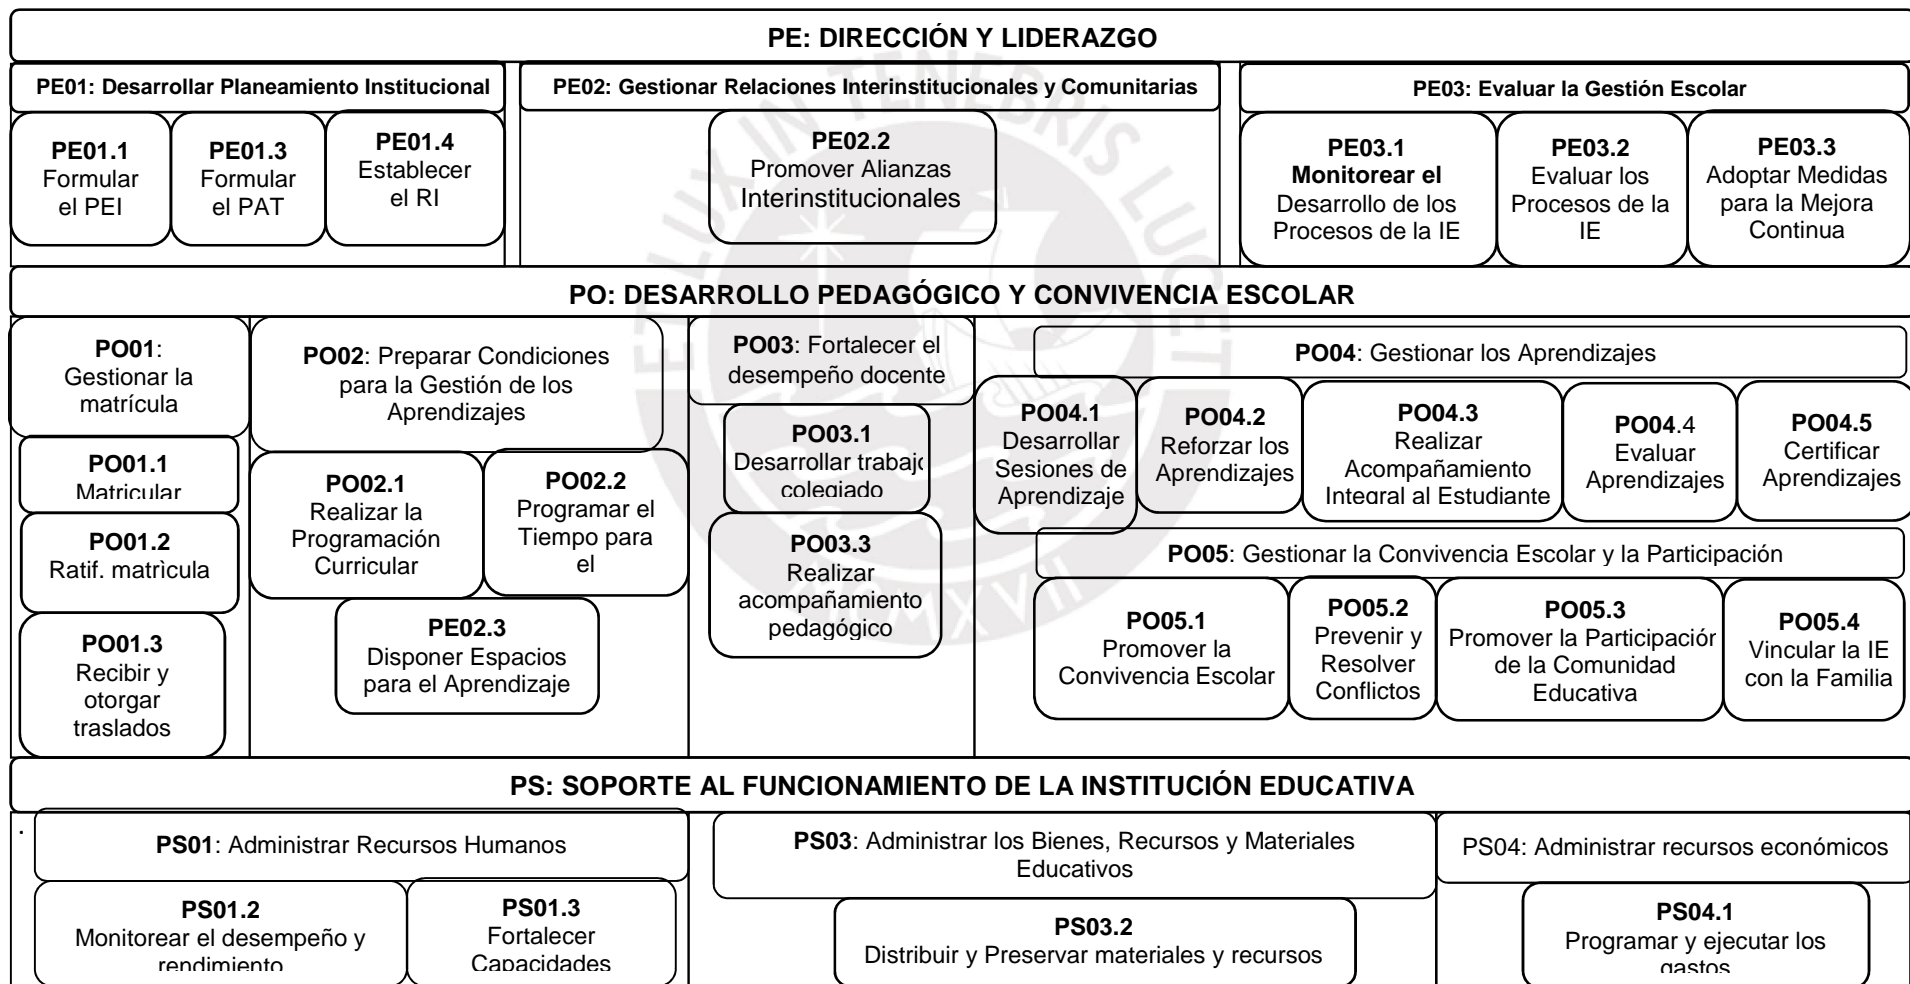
PE: DIRECCIÓN Y LIDERAZGO

PE01: Desarrollar Planeamiento Institucional

PE01.1
Formular el PEI

PE01.3
Formular el PAT

PE01.4
Establecer el RI

PE02: Gestionar Relaciones Interinstitucionales y Comunitarias

PE02.2
Promover Alianzas Interinstitucionales

PE03: Evaluar la Gestión Escolar

PE03.1
Monitorear el Desarrollo de los Procesos de la IE

PE03.2
Evaluar los Procesos de la IE

PE03.3
Adoptar Medidas para la Mejora Continua

PO: DESARROLLO PEDAGÓGICO Y CONVIVENCIA ESCOLAR

PO01: Gestionar la matrícula

PO01.1
Matricular

PO01.2
Ratif. matrìcula

PO01.3
Recibir y otorgar traslados

PO02: Preparar Condiciones para la Gestión de los Aprendizajes

PO02.1
Realizar la Programación Curricular

PO02.2
Programar el Tiempo para el

PE02.3
Disponer Espacios para el Aprendizaje

PO03: Fortalecer el desempeño docente

PO03.1
Desarrollar trabajo colegiado

PO03.3
Realizar acompañamiento pedagógico

PO04: Gestionar los Aprendizajes

PO04.1
Desarrollar Sesiones de Aprendizaje

PO04.2
Reforzar los Aprendizajes

PO04.3
Realizar Acompañamiento Integral al Estudiante

PO04.4
Evaluar Aprendizajes

PO04.5
Certificar Aprendizajes

PO05: Gestionar la Convivencia Escolar y la Participación

PO05.1
Promover la Convivencia Escolar

PO05.2
Prevenir y Resolver Conflictos

PO05.3
Promover la Participación de la Comunidad Educativa

PO05.4
Vincular la IE con la Familia

PS: SOPORTE AL FUNCIONAMIENTO DE LA INSTITUCIÓN EDUCATIVA

PS01: Administrar Recursos Humanos

PS01.2
Monitorear el desempeño y rendimiento

PS01.3
Fortalecer Capacidades

PS03: Administrar los Bienes, Recursos y Materiales Educativos

PS03.2
Distribuir y Preservar materiales y recursos

PS04: Administrar recursos económicos

PS04.1
Programar y ejecutar los gastos